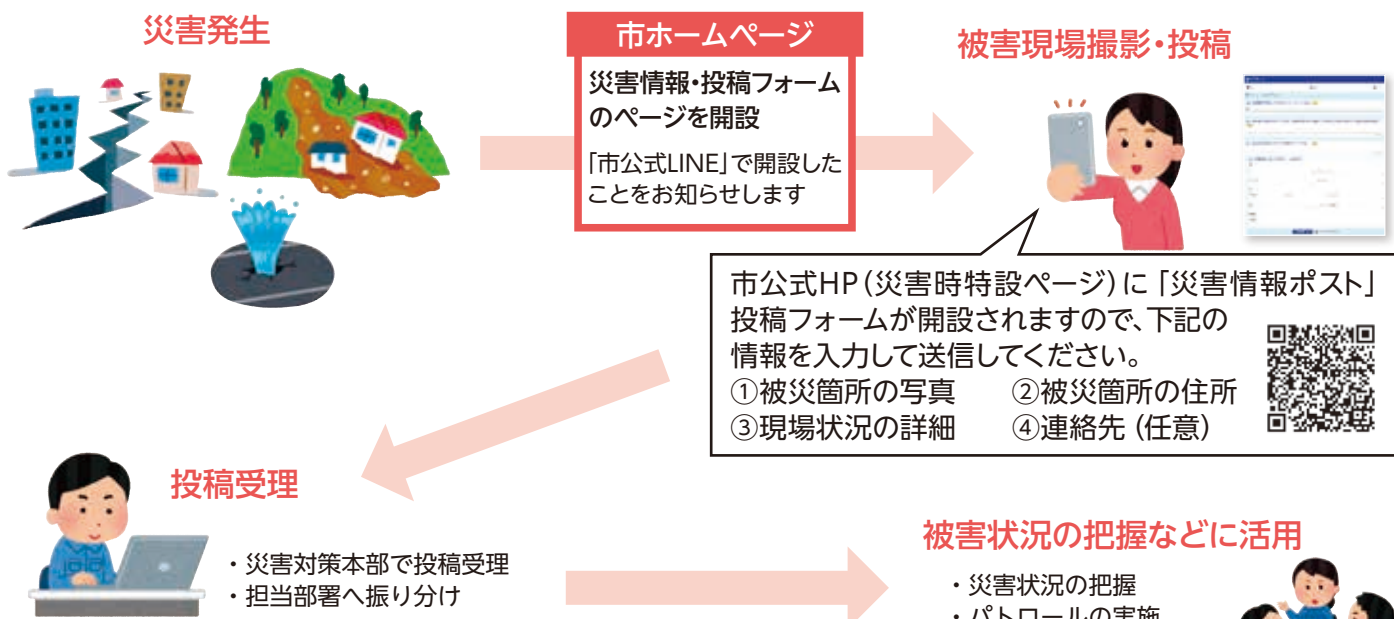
災害発生

市ホームページ

災害情報・投稿フォームのページを開設

「市公式LINE」で開設したことをお知らせします

被害現場撮影・投稿

市公式HP（災害時特設ページ）に「災害情報ポスト」投稿フォームが開設されますので、下記の情報を入力して送信してください。
①被災箇所の写真　②被災箇所の住所
③現場状況の詳細　④連絡先（任意）

投稿受理

・災害対策本部で投稿受理
・担当部署へ振り分け

被害状況の把握などに活用

・災害状況の把握
・パトロールの実施